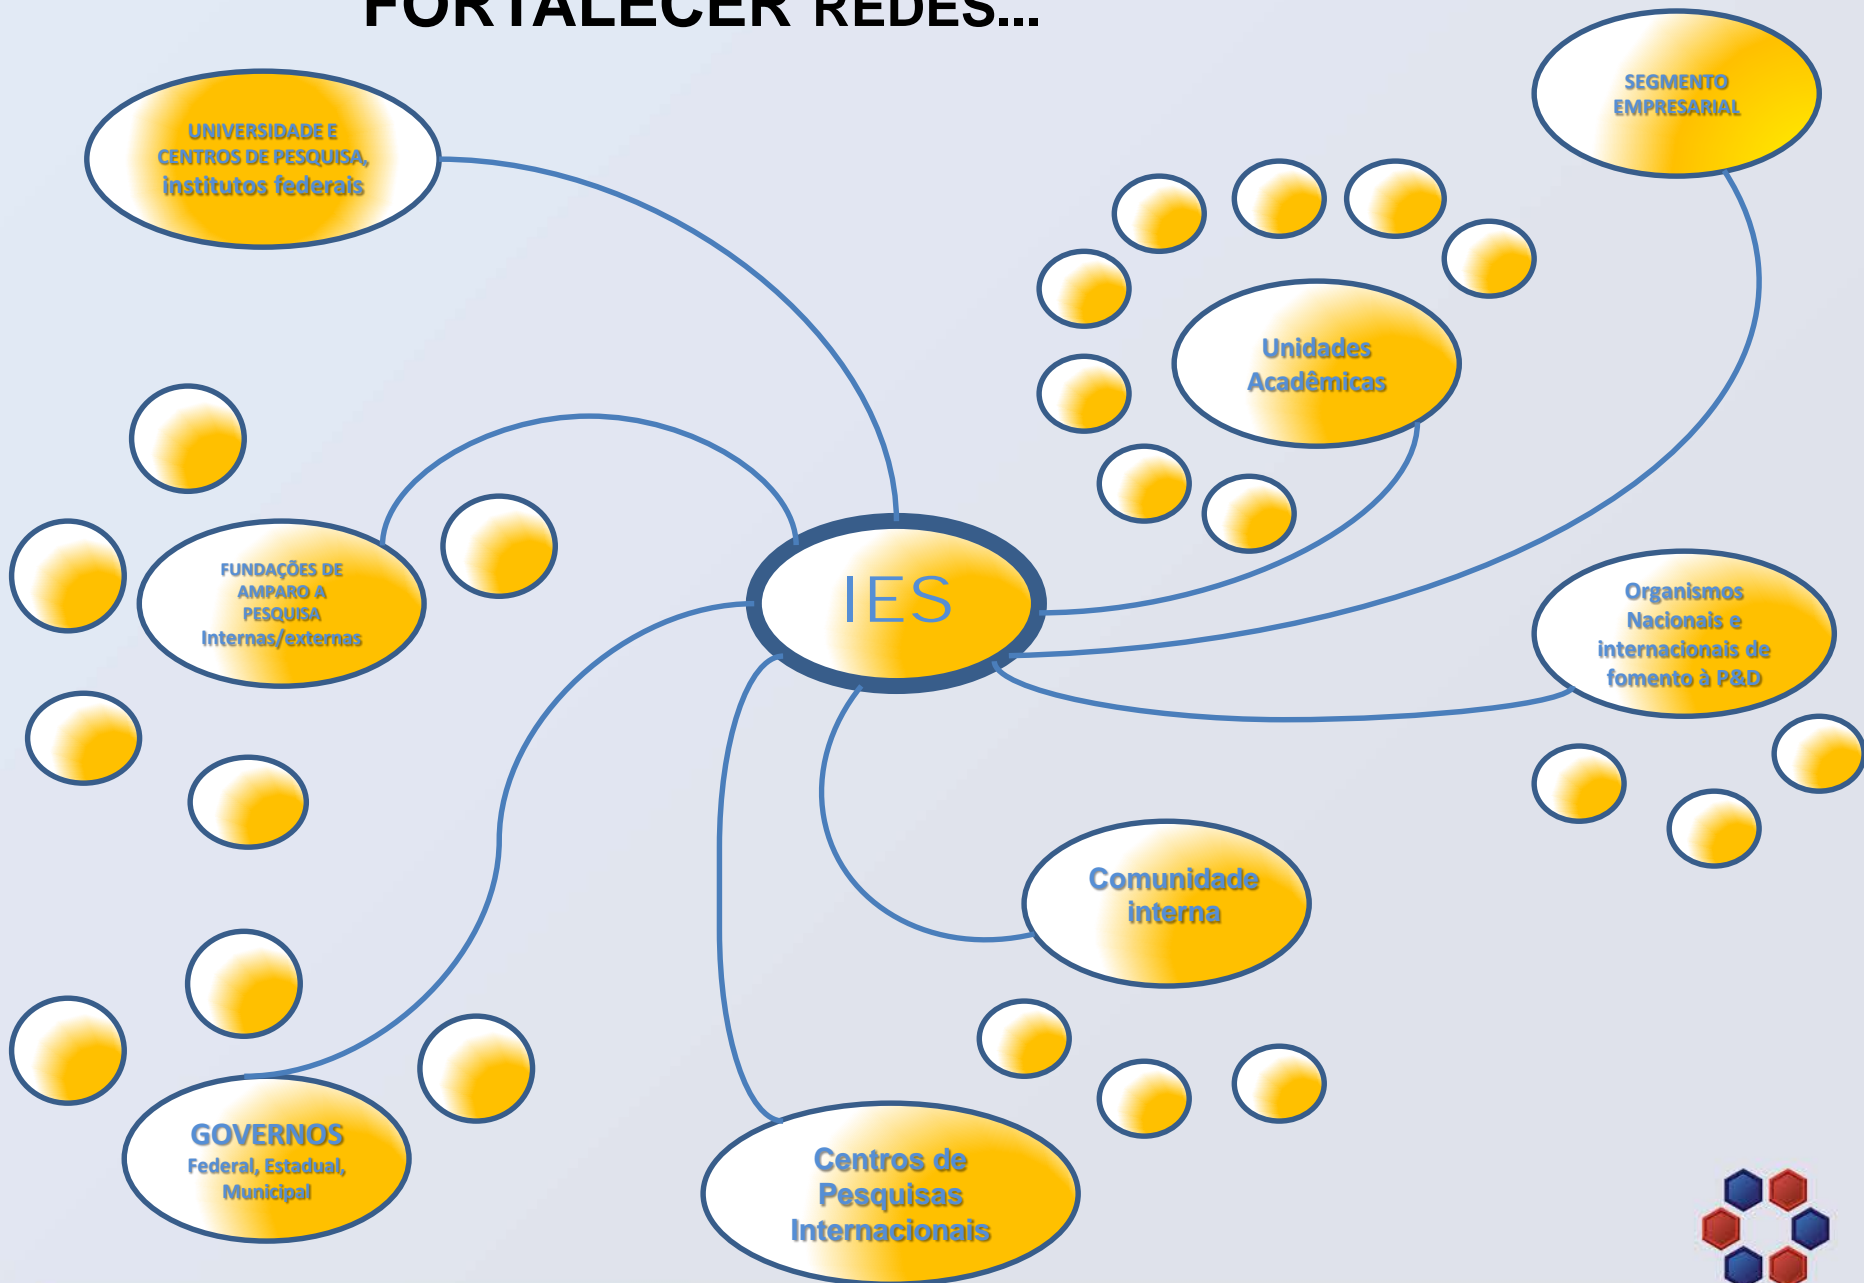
FORTALECER REDES...

UNIVERSIDADE E CENTROS DE PESQUISA, institutos federais

SEGMENTO EMPRESARIAL

Unidades Acadêmicas

FUNDAÇÕES DE AMPARO A PESQUISA Internas/externas

IES

Organismos Nacionais e internacionais de fomento à P&D

Comunidade interna

GOVERNOS Federal, Estadual, Municipal

Centros de Pesquisas Internacionais